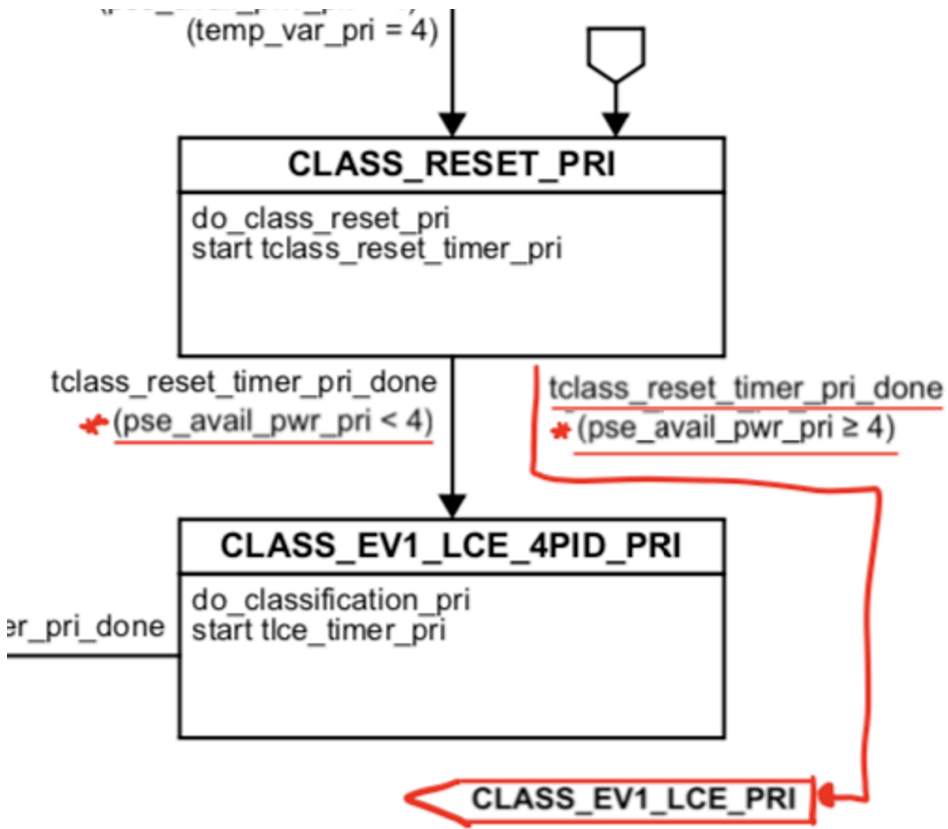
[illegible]
(temp_var_pri = 4)

CLASS_RESET_PRI

do_class_reset_pri
start tclass_reset_timer_pri

tclass_reset_timer_pri_done
* (pse_avail_pwr_pri < 4)

tclass_reset_timer_pri_done
* (pse_avail_pwr_pri ≥ 4)

CLASS_EV1_LCE_4PID_PRI

do_classification_pri
start tlce_timer_pri

er_pri_done

CLASS_EV1_LCE_PRI